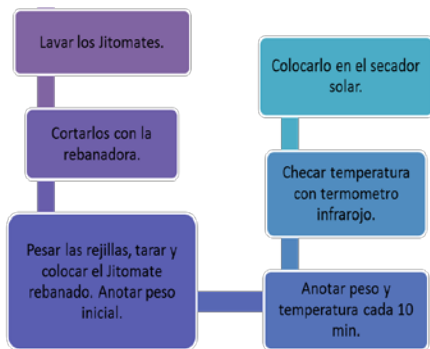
Lavar los Jitomates.

Cortarlos con la rebanadora.

Pesar las rejillas, tarar y colocar el Jitomate rebanado. Anotar peso inicial.

Anotar peso y temperatura cada 10 min.

Checar temperatura con termometro infrarojo.

Colocarlo en el secador solar.